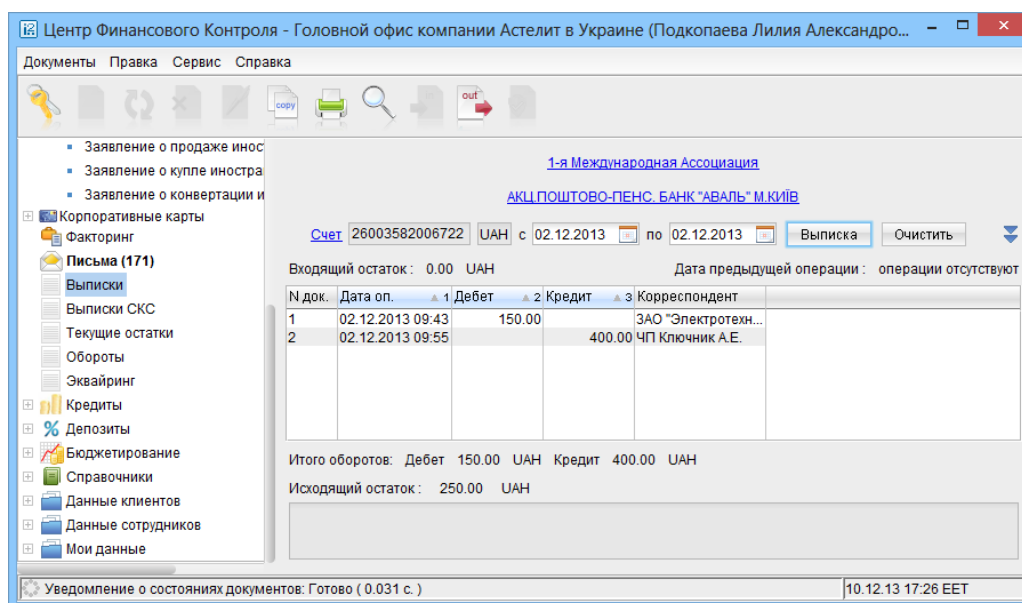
Центр Финансового Контроля - Головной офис компании Астелит в Украине (Подкопаева Лилия Александро...

Документы Правка Сервис Справка

copy out

Заявление о продаже иност
Заявление о купле иностра
Заявление о конвертации и
Корпоративные карты
Факторинг
Письма (171)
Выписки
Выписки СКС
Текущие остатки
Обороты
Эквайринг
Кредиты
Депозиты
Бюджетирование
Справочники
Данные клиентов
Данные сотрудников
Мои данные

1-я Международная Ассоциация

АКЦ ПОШТОВО-ПЕНС. БАНК "АВАЛЬ" М.КИЇВ

Счет 26003582006722 UAH с 02.12.2013 по 02.12.2013 Выписка Очистить

Входящий остаток : 0.00 UAH

Дата предыдущей операции : операции отсутствуют

| N док. | Дата оп. 1 | Дебет 2 | Кредит 3 | Корреспондент |
|---|---|---|---|---|
| 1 | 02.12.2013 09:43 | 150.00 | | ЗАО "Электротехн... |
| 2 | 02.12.2013 09:55 | | 400.00 | ЧП Ключник А.Е. |

Итого оборотов: Дебет 150.00 UAH Кредит 400.00 UAH

Исходящий остаток : 250.00 UAH

Уведомление о состояниях документов: Готово ( 0.031 с. )

10.12.13 17:26 EET